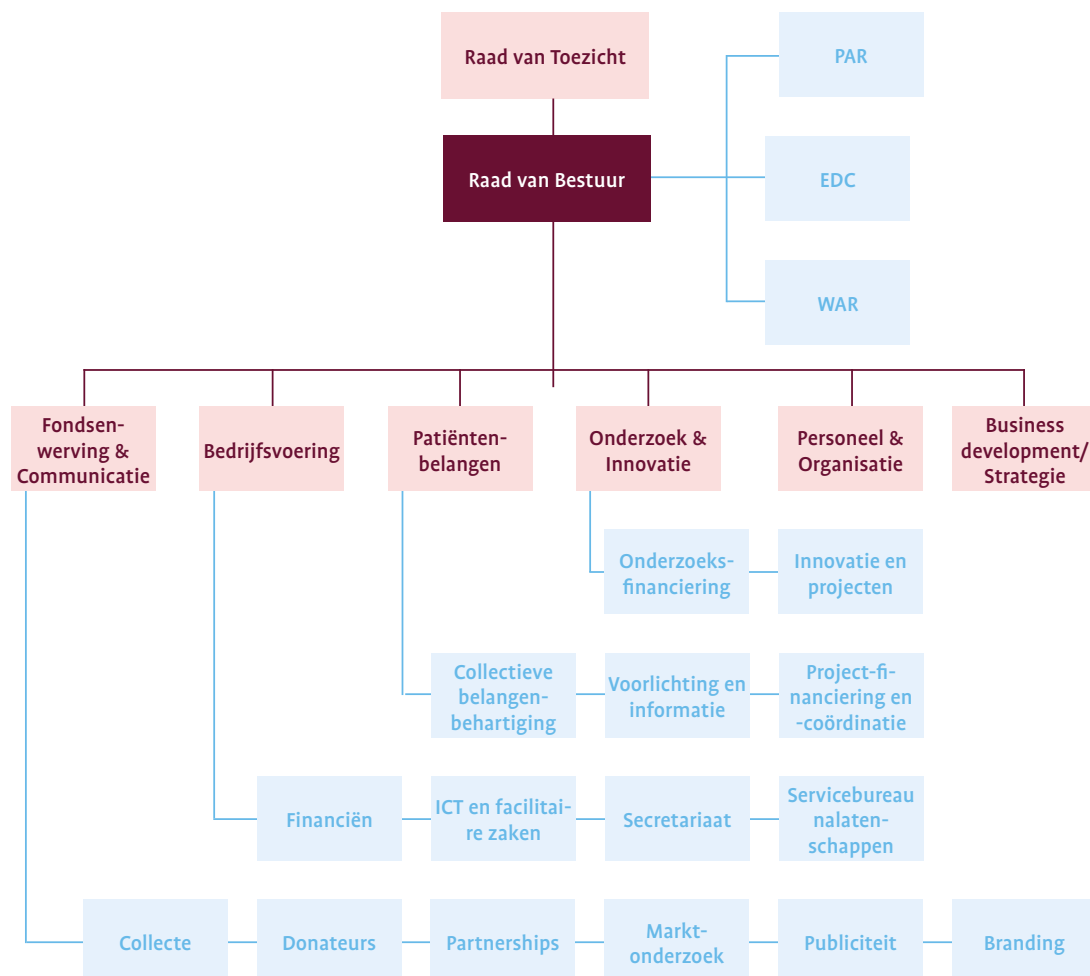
Raad van Toezicht

Raad van Bestuur

PAR

EDC

WAR

Fondsenwerving & Communicatie

Bedrijfsvoering

Patiëntenbelangen

Onderzoek & Innovatie

Personeel & Organisatie

Business development/ Strategie

Onderzoeksfinanciering

Innovatie en projecten

Collectieve belangenbehartiging

Voorlichting en informatie

Project-financiering en -coördinatie

Financiën

ICT en facilitaire zaken

Secretariaat

Servicebureau nalatenschappen

Collecte

Donateurs

Partnerships

Marktonderzoek

Publiciteit

Branding